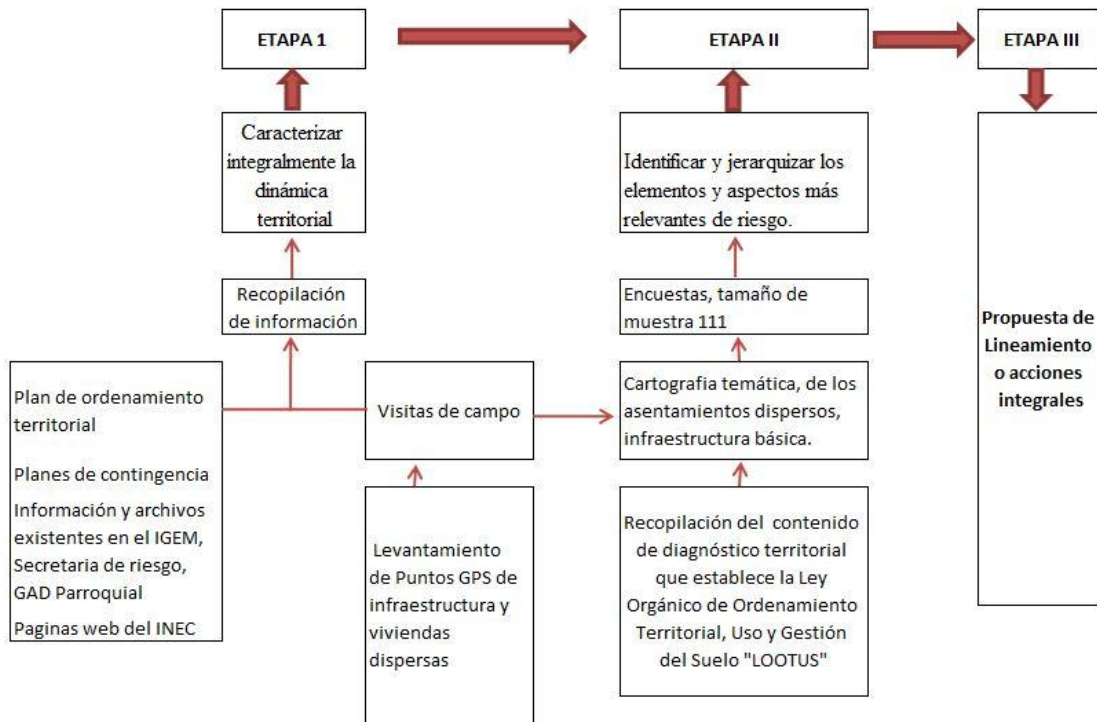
ETAPA 1

Caracterizar integralmente la dinámica territorial

Recopilación de información

Plan de ordenamiento territorial

Planes de contingencia

Información y archivos existentes en el IGEM, Secretaria de riesgo, GAD Parroquial

Paginas web del INEC

Visitas de campo

Levantamiento de Puntos GPS de infraestructura y viviendas dispersas

ETAPA II

Identificar y jerarquizar los elementos y aspectos más relevantes de riesgo.

Encuestas, tamaño de muestra 111

Cartografia temática, de los asentamientos dispersos, infraestructura básica.

Recopilación del contenido de diagnóstico territorial que establece la Ley Orgánico de Ordenamiento Territorial, Uso y Gestión del Suelo "LOOTUS"

ETAPA III

Propuesta de Lineamiento o acciones integrales